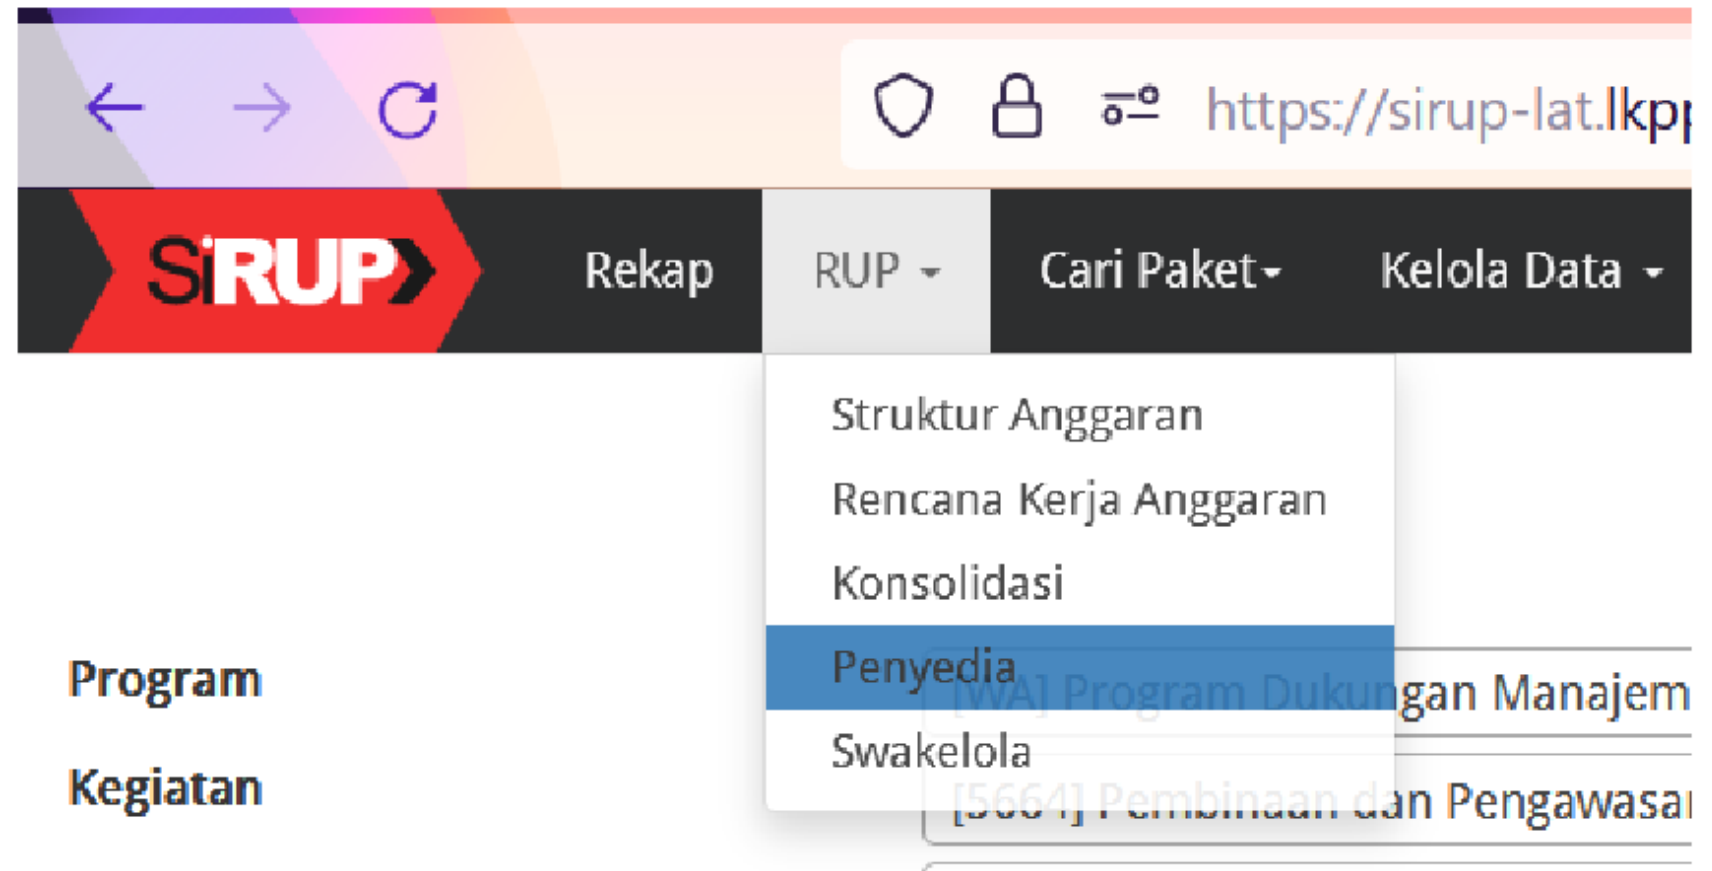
https://sirup-lat.lkp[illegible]

SiRUP

Rekap

RUP

Cari Paket

Kelola Data

Struktur Anggaran

Rencana Kerja Anggaran

Konsolidasi

Penyedia

Swakelola

Program

Kegiatan

[WA] Program Dukungan Manajem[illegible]

[5664] Pembinaan dan Pengawasa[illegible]